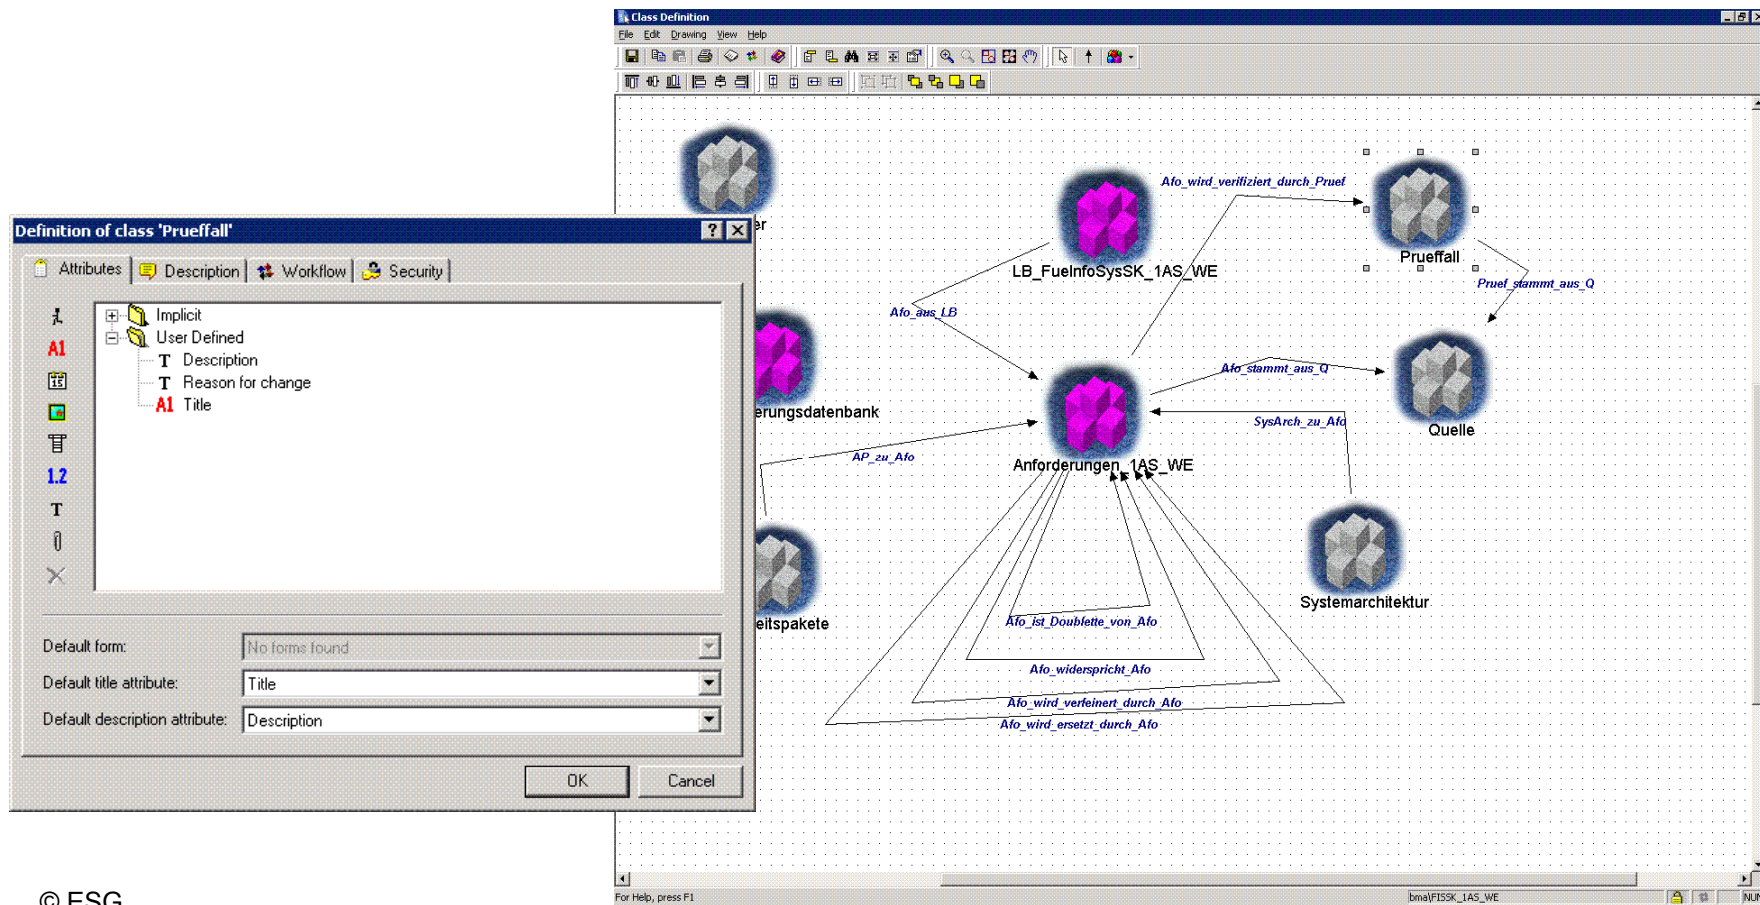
Class Definition

File Edit Drawing View Help

Definition of class 'Prueffall'

Attributes Description Workflow Security

A1
1.2
T

Implicit
User Defined
T Description
T Reason for change
A1 Title

Default form: No forms found
Default title attribute: Title
Default description attribute: Description

OK Cancel

er
LB_FueInfoSysSK_1AS_WE
Afo_wird_verifiziert_durch_Pruef
Prueffall
Pruef_stammt_aus_Q
Afo_aus_LB
erungsdatenbank
Afo_stammt_aus_Q
Quelle
SysArch_zu_Afo
AP_zu_Afo
Anforderungen_1AS_WE
Systemarchitektur
eitspakete
Afo_ist_Doublette_von_Afo
Afo_widerspricht_Afo
Afo_wird_verfeinert_durch_Afo
Afo_wird_ersetzt_durch_Afo

For Help, press F1
bma\FISSK_1AS_WE
NU

© ESG